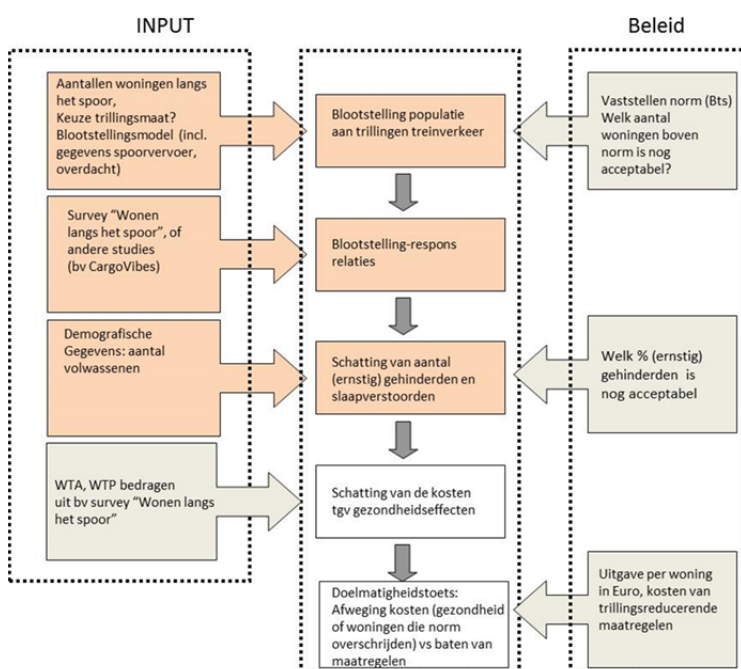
INPUT

Beleid

Aantallen woningen langs het spoor, Keuze trillingsmaat? Blootstellingsmodel (incl. gegevens spoorvervoer, overdacht)

Survey "Wonen langs het spoor", of andere studies (bv CargoVibes)

Demografische Gegevens: aantal volwassenen

WTA, WTP bedragen uit bv survey "Wonen langs het spoor"

Blootstelling populatie aan trillingen treinverkeer

Blootstelling-respons relaties

Schatting van aantal (ernstig) gehinderden en slaapverstoorden

Schatting van de kosten tgv gezondheidseffecten

Doelmatigheidstoets: Afweging kosten (gezondheid of woningen die norm overschrijden) vs baten van maatregelen

Vaststellen norm (Bts) Welk aantal woningen boven norm is nog acceptabel?

Welk % (ernstig) gehinderden is nog acceptabel

Uitgave per woning in Euro, kosten van trillingsreducerende maatregelen